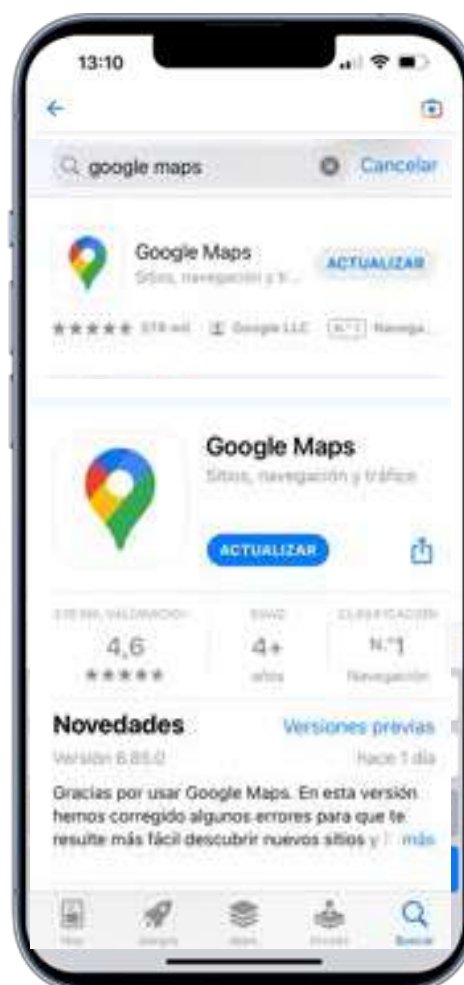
13:10

google maps

Cancelar

Google Maps

Sitios, navegación y t...

ACTUALIZAR

★★★★★ 378 mil

Google LLC

N.º 1 Navega...

Google Maps

Sitios, navegación y tráfico

ACTUALIZAR

378 MIL VALORACIONES

4,6

★★★★★

EDAD

4+

años

CLASIFICACIÓN

N.º1

Navegación

Novedades

Versiones previas

Versión 6.85.0

Hace 1 día

Gracias por usar Google Maps. En esta versión hemos corregido algunos errores para que te resulte más fácil descubrir nuevos sitios y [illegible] más

Hoy

Juegos

Apps

Arcade

Buscar